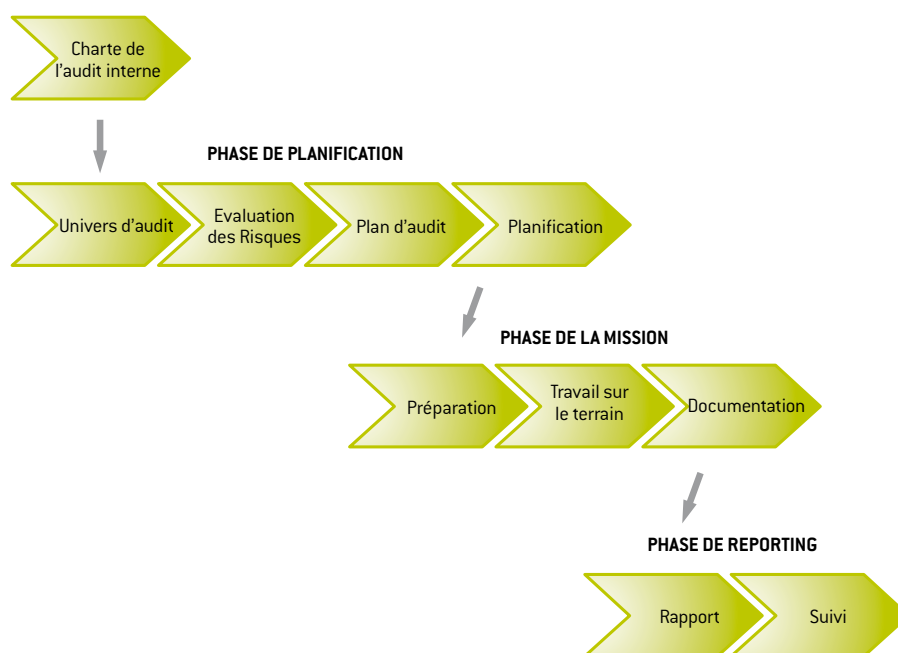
Charte de l'audit interne

PHASE DE PLANIFICATION

Univers d'audit

Evaluation des Risques

Plan d'audit

Planification

PHASE DE LA MISSION

Préparation

Travail sur le terrain

Documentation

PHASE DE REPORTING

Rapport

Suivi